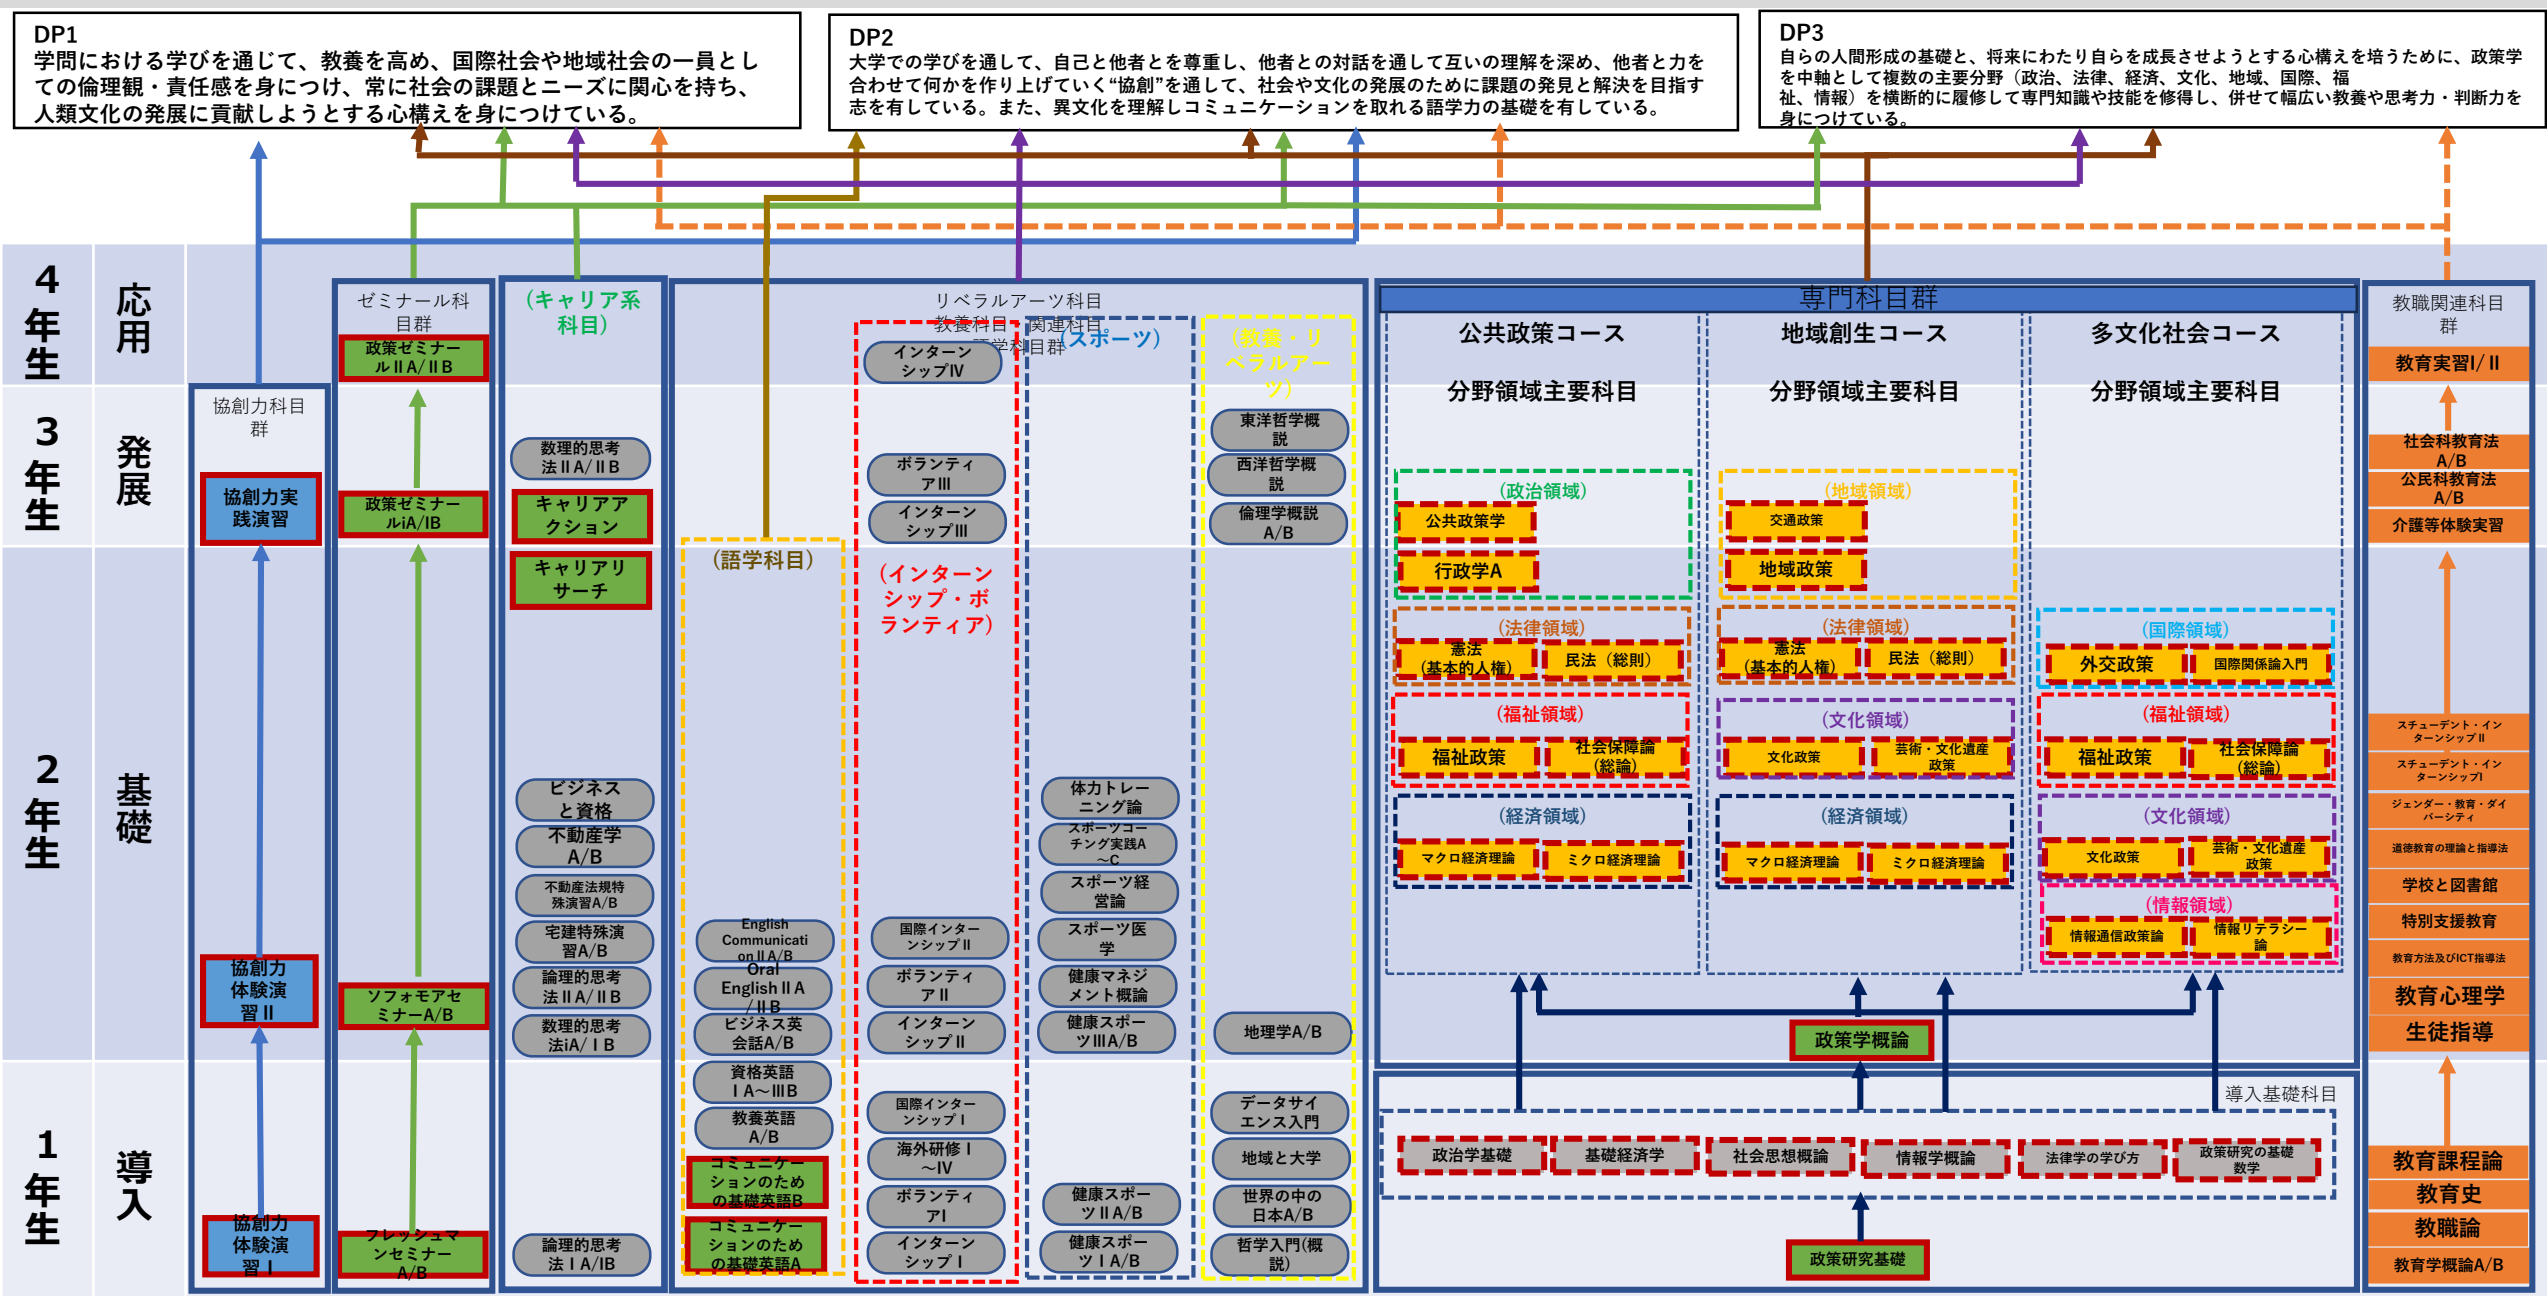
DP1
学問における学びを通じて、教養を高め、国際社会や地域社会の一員としての倫理観・責任感を身につけ、常に社会の課題とニーズに関心を持ち、人類文化の発展に貢献しようとする心構えを身につけている。

DP2
大学での学びを通して、自己と他者とを尊重し、他者との対話を通して互いの理解を深め、他者と力を合わせて何かを作り上げていく"協創"を通して、社会や文化の発展のために課題の発見と解決を目指す志を有している。また、異文化を理解しコミュニケーションを取れる語学力の基礎を有している。

DP3
自らの人間形成の基礎と、将来にわたり自らを成長させようとする心構えを培うために、政策学を中軸として複数の主要分野（政治、法律、経済、文化、地域、国際、福祉、情報）を横断的に履修して専門知識や技能を修得し、併せて幅広い教養や思考力・判断力を身につけている。

4年生 応用
3年生 発展
2年生 基礎
1年生 導入

協創力科目群
協創力実践演習
協創力体験演習 II
協創力体験演習 I

ゼミナール科目群
政策ゼミナール II A/ II B
政策ゼミナール IA/IB
ソフォモアセミナーA/B
フレッシュマンセミナーA/B

（キャリア系科目）
数理的思考法 II A/ II B
キャリアアクション
キャリアリサーチ
ビジネスと資格
不動産学A/B
不動産法規特殊演習A/B
宅建特殊演習A/B
論理的思考法 II A/ II B
数理的思考法iA/ I B
論理的思考法 I A/IB

リベラルアーツ科目
教養科目・関連科目群
語学科目群
（語学科目）
English Communication II A/B
Oral English II A / II B
ビジネス英会話A/B
資格英語 I A～III B
教養英語A/B
コミュニケーションのための基礎英語B
コミュニケーションのための基礎英語A

（インターンシップ・ボランティア）
インターンシップIV
ボランティアIII
インターンシップIII
国際インターンシップ II
ボランティアII
インターンシップII
国際インターンシップ I
海外研修 I～IV
ボランティアI
インターンシップ I

（スポーツ）
体力トレーニング論
スポーツコーチング実践A～C
スポーツ経営論
スポーツ医学
健康マネジメント概論
健康スポーツIIIA/B
健康スポーツ II A/B
健康スポーツ I A/B

（教養・リベラルアーツ）
東洋哲学概説
西洋哲学概説
倫理学概説A/B
地理学A/B
データサイエンス入門
地域と大学
世界の中の日本A/B
哲学入門(概説)

専門科目群
公共政策コース
分野領域主要科目
（政治領域）
公共政策学
行政学A
（法律領域）
憲法（基本的人権）
民法（総則）
（福祉領域）
福祉政策
社会保障論（総論）
（経済領域）
マクロ経済理論
ミクロ経済理論

地域創生コース
分野領域主要科目
（地域領域）
交通政策
地域政策
（法律領域）
憲法（基本的人権）
民法（総則）
（文化領域）
文化政策
芸術・文化遺産政策
（経済領域）
マクロ経済理論
ミクロ経済理論

多文化社会コース
分野領域主要科目
（国際領域）
外交政策
国際関係論入門
（福祉領域）
福祉政策
社会保障論（総論）
（文化領域）
文化政策
芸術・文化遺産政策
（情報領域）
情報通信政策論
情報リテラシー論

政策学概論
導入基礎科目
政治学基礎
基礎経済学
社会思想概論
情報学概論
法律学の学び方
政策研究の基礎数学
政策研究基礎

教職関連科目群
教育実習I/ II
社会科教育法A/B
公民科教育法A/B
介護等体験実習
スチューデント・インターンシップII
スチューデント・インターンシップI
ジェンダー・教育・ダイバーシティ
道徳教育の理論と指導法
学校と図書館
特別支援教育
教育方法及びICT指導法
教育心理学
生徒指導
教育課程論
教育史
教職論
教育学概論A/B